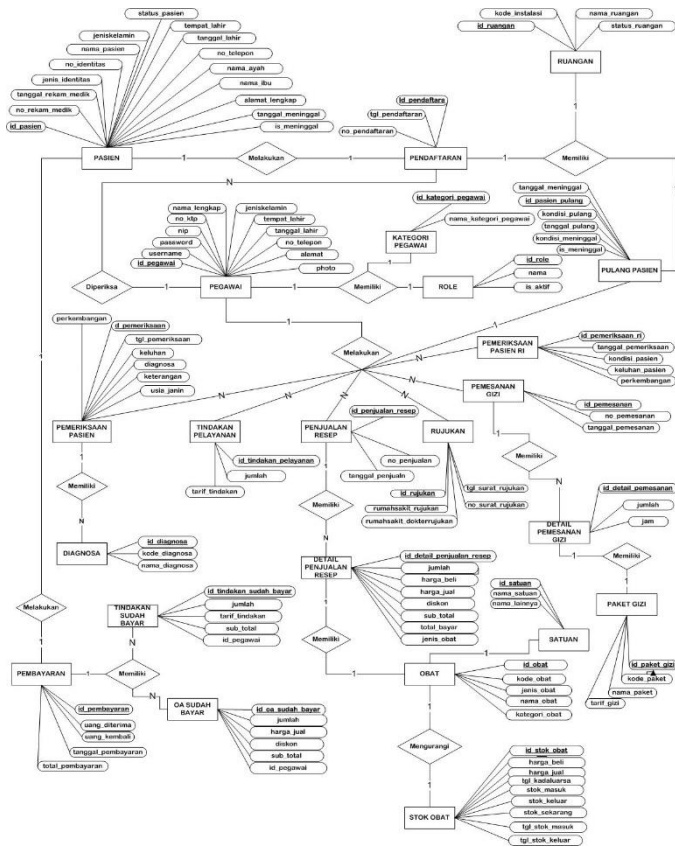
status_pasien
jeniskelamin
tempat_lahir
tanggal_lahir
nama_pasien
no_identitas
no_telepon
janis_identitas
nama_ayah
nama_ibu
tanggal_rekam_medik
alamat_lengkap
no_rekam_medik
tanggal_meninggal
id_pasien
is_meninggal

PASIEN
1
Melakukan
1
PENDAFTARAN
1
Memiliki
N

id_pendaftara
tgl_pendaftaran
no_pendaftaran

kode_instalasi
id_ruangan
nama_ruangan
status_ruangan
RUANGAN
1

id_kategori_pegawai
nama_kategori_pegawai
KATEGORI PEGAWAI

nama_lengkap
jeniskelamin
no_ktp
tempat_lahir
nip
tanggal_lahir
password
no_telepon
username
alamat
id_pegawai
photo

Diperiksa
1
PEGAWAI
1
Memiliki
1
ROLE
id_role
nama
is_aktif

tanggal_meninggal
id_pasien_pulang
kondisi_pulang
tanggal_pulang
kondisi_meninggal
is_meninggal
PULANG PASIEN

perkembangan
d_pemeriksaan
tgl_pemeriksaan
keluhan
diagnosa
keterangan
usia_janin

1
Melakukan
N
PEMERIKSAAN PASIEN RI
id_pemeriksaan_ri
tanggal_pemeriksaan
kondisi_pasien
keluhan_pasien
perkembangan

N
PEMESANAN GIZI
id_pemesanan
no_pemesanan
tanggal_pemesanan

N
N
N
PEMERIKSAAN PASIEN
TINDAKAN PELAYANAN
PENJUALAN RESEP
RUJUKAN

id_penjualan_resep
no_penjualan
tanggal_penjualn

id_tindakan_pelayanan
jumlah
tarif_tindakan

id_rujukan
tgl_surat_rujukan
rumahsakit_rujukan
no_surat_rujukan
rumahsakit_dokterrujukan

1
Memiliki
N
DIAGNOSA
id_diagnosa
kode_diagnosa
nama_diagnosa

Memiliki
N
DETAIL PENJUALAN RESEP
id_detail_penjualan_resep
jumlah
harga_beli
harga_jual
diskon
sub_total
total_bayar
jenis_obat

Memiliki
N
DETAIL PEMESANAN GIZI
id_detail_pemesanan
jumlah
jam
1
Memiliki
1
PAKET GIZI
id_paket_gizi
kode_paket
nama_paket
tarif_gizi

id_satuan
nama_satuan
nama_lainnya
SATUAN

Melakukan
1
TINDAKAN SUDAH BAYAR
id_tindakan_sudah_bayar
jumlah
tarif_tindakan
sub_total
id_pegawai

Memiliki
1
PEMBAYARAN
1
N
OA SUDAH BAYAR
id_oa_sudah_bayar
jumlah
harga_jual
diskon
sub_total
id_pegawai

id_pembayaran
uang_diterima
uang_kembali
tanggal_pembayaran
total_pembayaran

Memiliki
1
OBAT
id_obat
kode_obat
jenis_obat
nama_obat
kategori_obat
1
Mengurangi
1
STOK OBAT
id_stok_obat
harga_beli
harga_jual
tgl_kadaluarsa
stok_masuk
stok_keluar
stok_sekarang
tgl_stok_masuk
tgl_stok_keluar